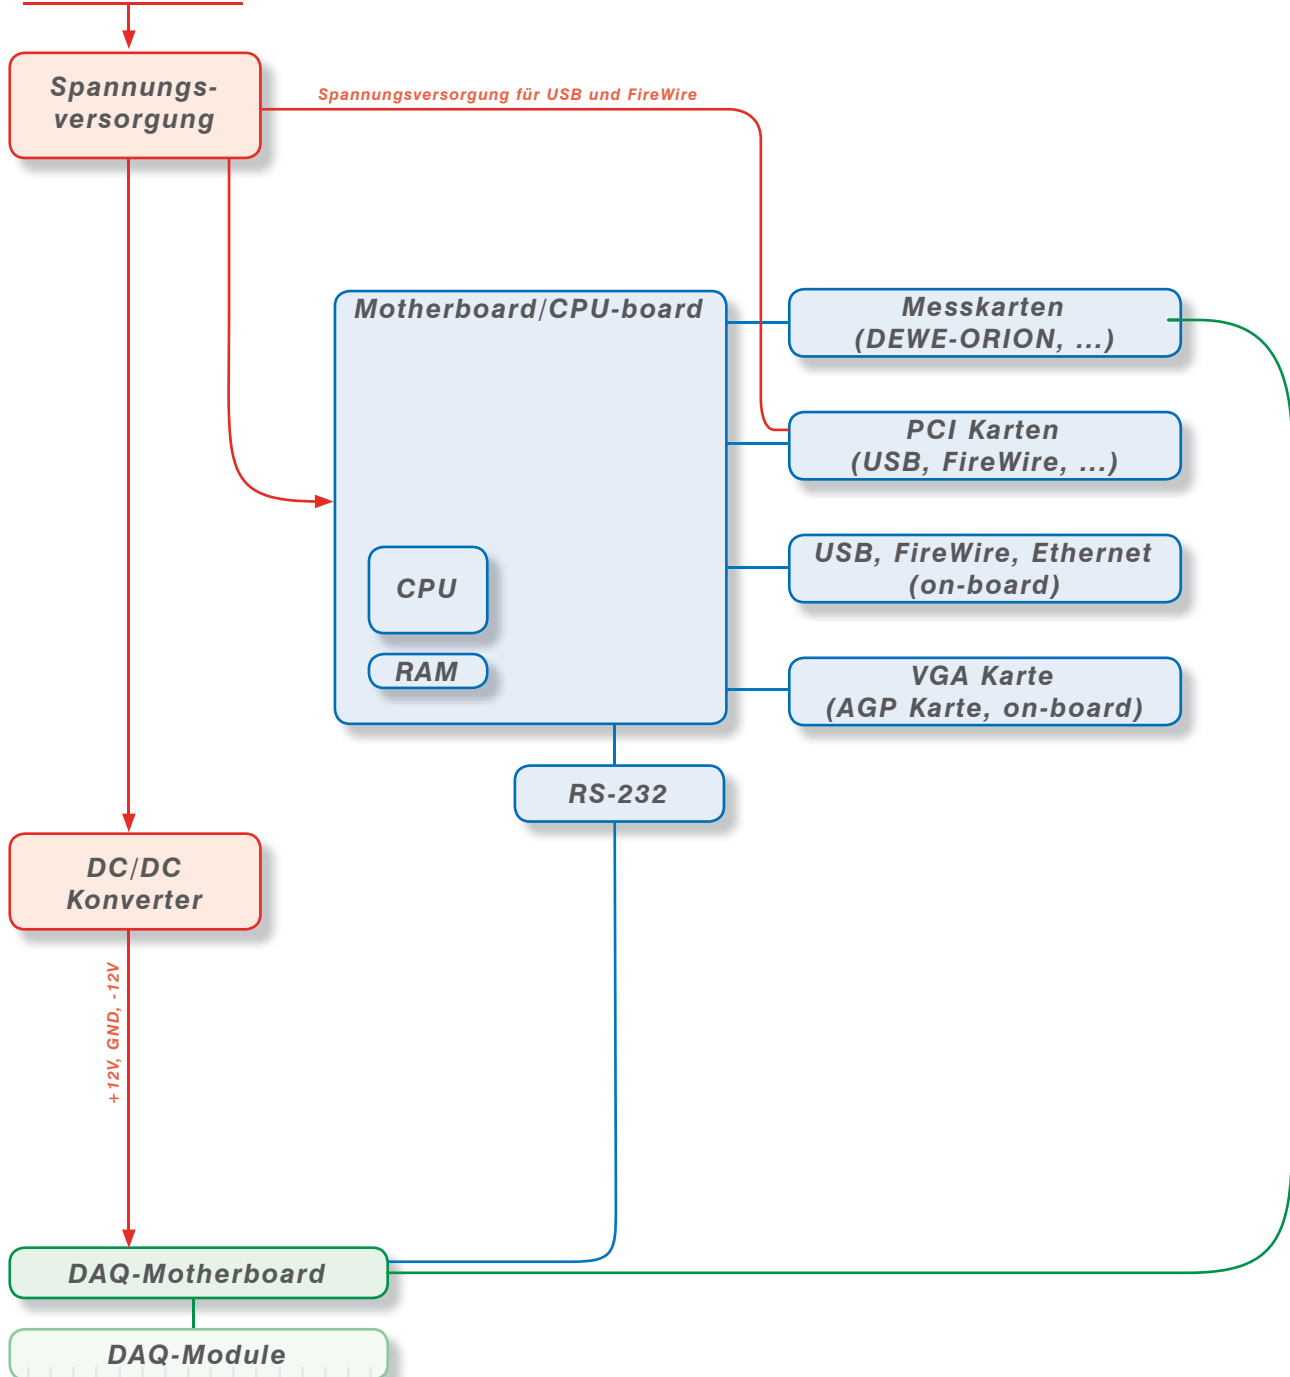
Spannungs-versorgung

Spannungsversorgung für USB und FireWire

Motherboard/CPU-board

CPU

RAM

Messkarten
(DEWE-ORION, ...)

PCI Karten
(USB, FireWire, ...)

USB, FireWire, Ethernet
(on-board)

VGA Karte
(AGP Karte, on-board)

RS-232

DC/DC
Konverter

+12V, GND, -12V

DAQ-Motherboard

DAQ-Module